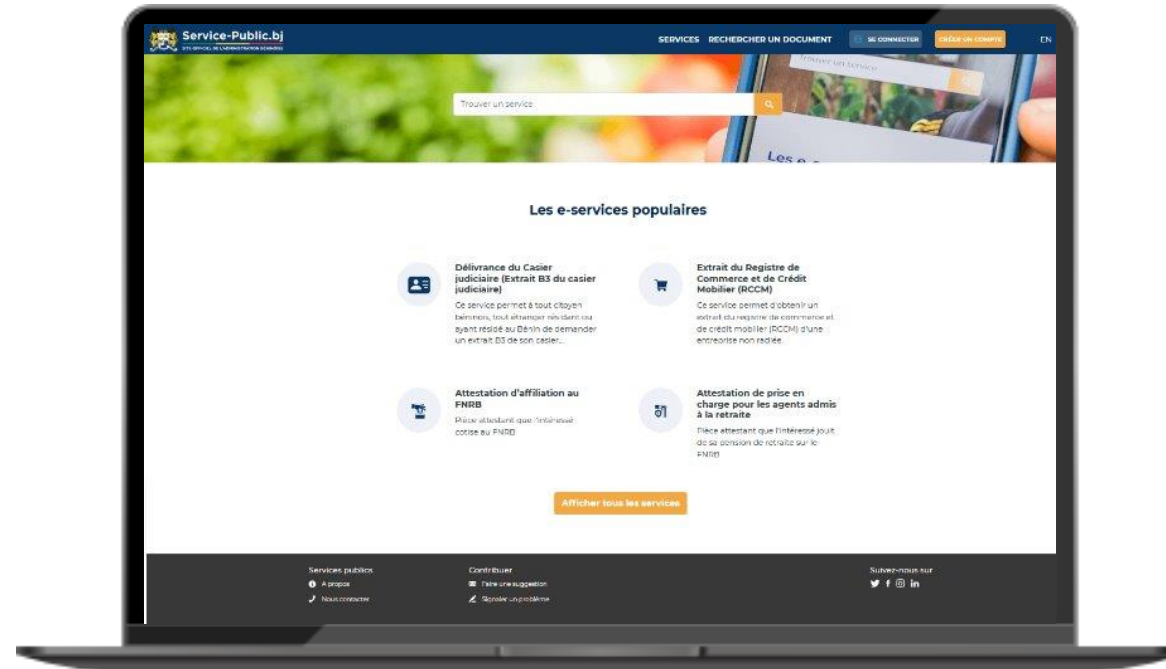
Service-Public.bj
SITE OFFICIEL DE L'ADMINISTRATION BÉNINOISE

SERVICES RECHERCHER UN DOCUMENT SE CONNECTER CRÉER UN COMPTE EN

Trouver un service

Trouver un service

Les e-

Les e-services populaires

Délivrance du Casier judiciaire (Extrait B3 du casier judiciaire)

Ce service permet à tout citoyen béninois, tout étranger résidant ou ayant résidé au Bénin de demander un extrait B3 de son casier...

Extrait du Registre de Commerce et de Crédit Mobilier (RCCM)

Ce service permet d'obtenir un extrait du registre de commerce et de crédit mobilier (RCCM) d'une entreprise non radiée.

Attestation d'affiliation au FNRB

Pièce attestant que l'intéressé cotise au FNRB

Attestation de prise en charge pour les agents admis à la retraite

Pièce attestant que l'intéressé jouit de sa pension de retraite sur le FNRB

Afficher tous les services

Services publics
A propos
Nous contacter

Contribuer
Faire une suggestion
Signaler un problème

Suivez-nous sur